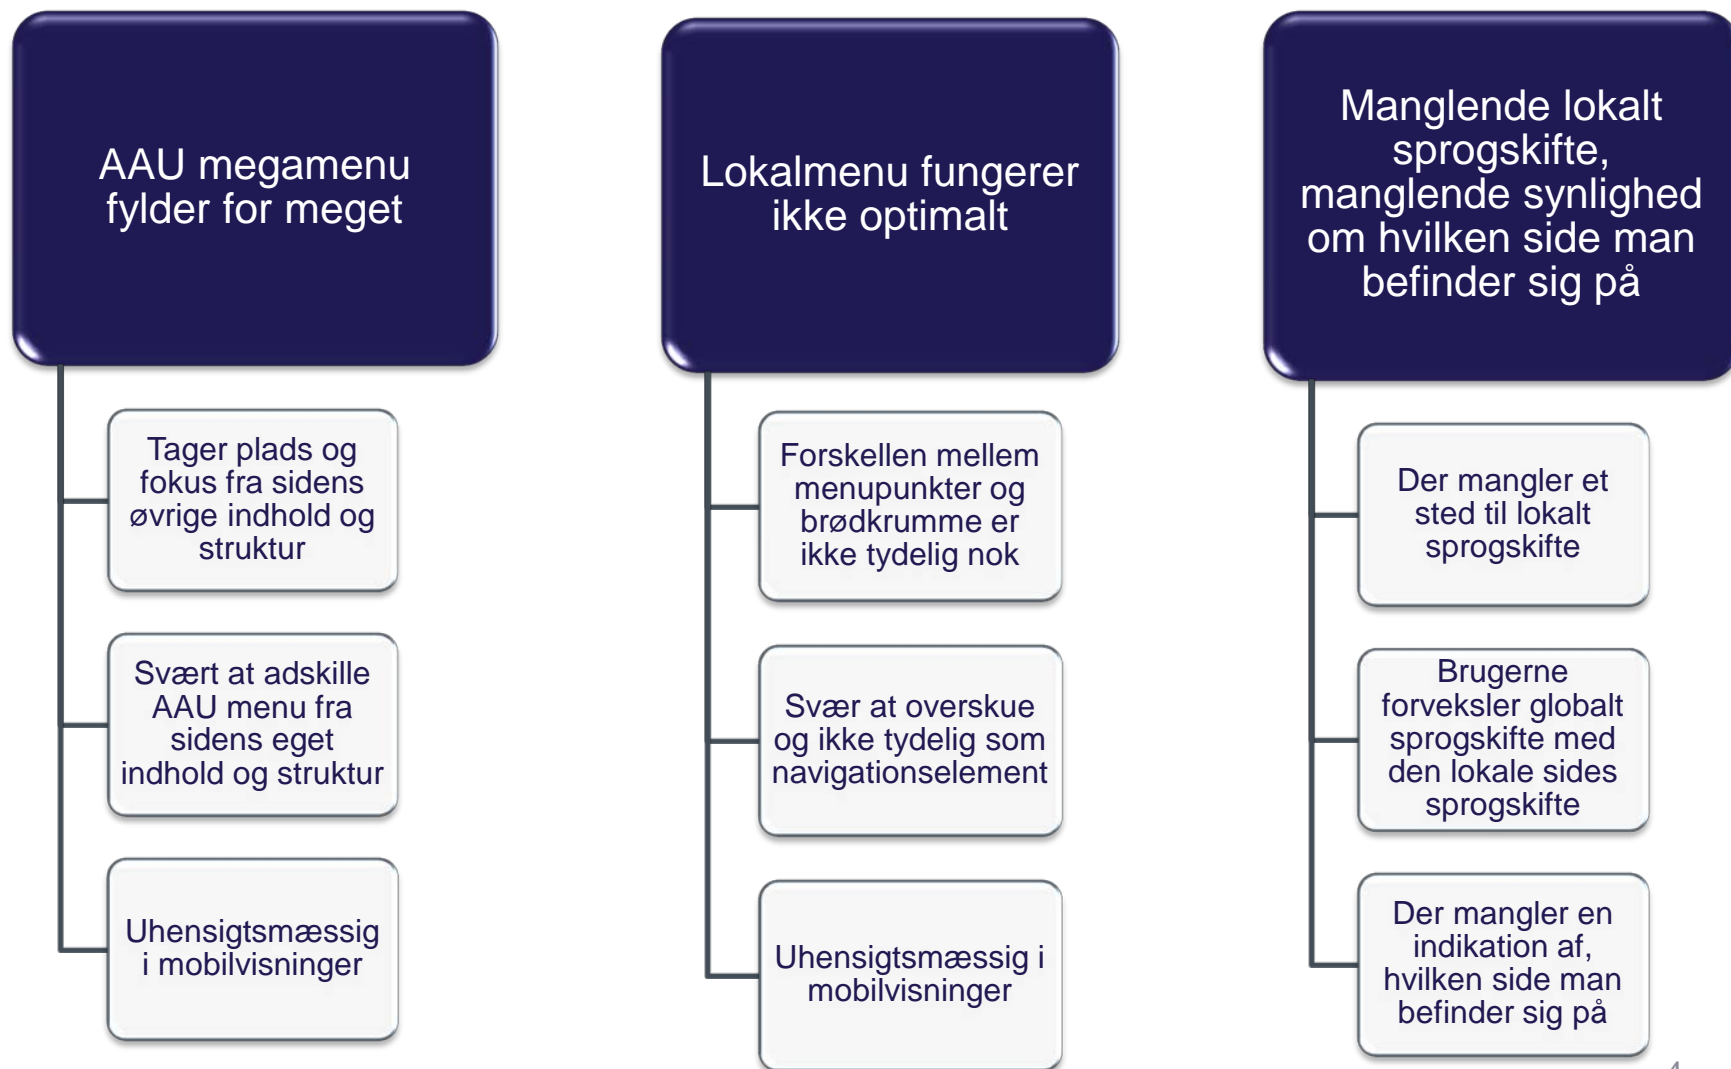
AAU megamenu fylder for meget

Tager plads og fokus fra sidens øvrige indhold og struktur

Svært at adskille AAU menu fra sidens eget indhold og struktur

Uhensigtsmæssig i mobilvisninger

Lokalmenu fungerer ikke optimalt

Forskellen mellem menupunkter og brødkrumme er ikke tydelig nok

Svær at overskue og ikke tydelig som navigationselement

Uhensigtsmæssig i mobilvisninger

Manglende lokalt sprogskifte, manglende synlighed om hvilken side man befinder sig på

Der mangler et sted til lokalt sprogskifte

Brugerne forveksler globalt sprogskifte med den lokale sides sprogskifte

Der mangler en indikation af, hvilken side man befinder sig på

4